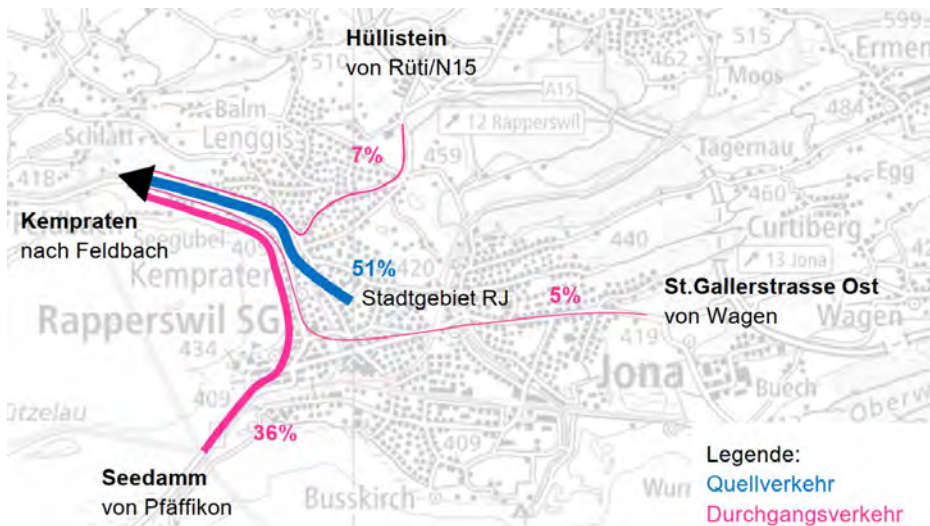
Hüllistein
von Rüti/N15

7%

Kempraten
nach Feldbach

51%
Stadtgebiet RJ

5%

St.Gallerstrasse Ost
von Wagen

36%

Seedamm
von Pfäffikon

Legende:
Quellverkehr
Durchgangsverkehr

599
515
462
Ermen
Moos
A15
Balm
Lenggis
Schlatt
12 Rapperswil
459
Tägernau
484
Egg
418
460
Curtiberg
440
13 Jona
420
Kempraten
Rapperswil SG
419
Wagen
434
Jona
Buech
409
Oberw
Ützelau
409
Wurm
Busskirch